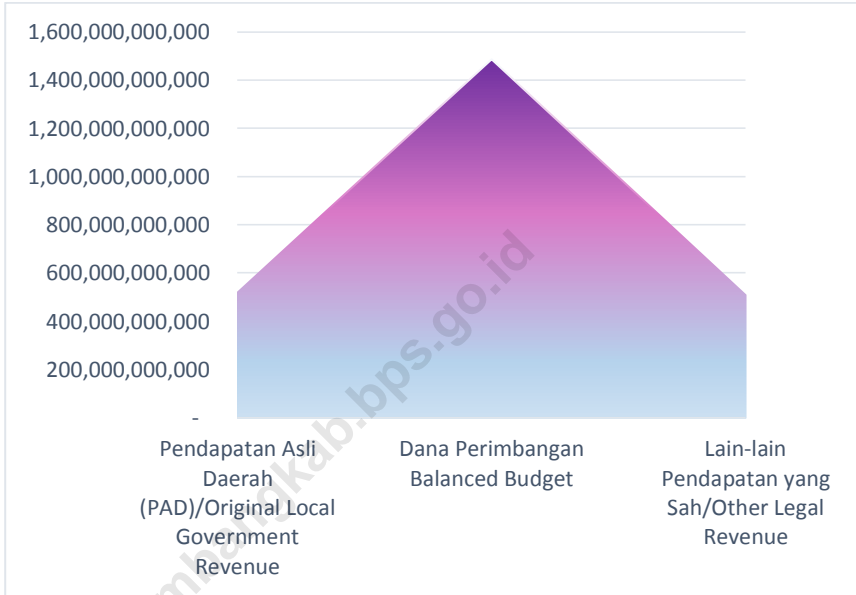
1,600,000,000,000
1,400,000,000,000
1,200,000,000,000
1,000,000,000,000
800,000,000,000
600,000,000,000
400,000,000,000
200,000,000,000
-

Pendapatan Asli Daerah (PAD)/Original Local Government Revenue

Dana Perimbangan Balanced Budget

Lain-lain Pendapatan yang Sah/Other Legal Revenue

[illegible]kab.bps.go.id